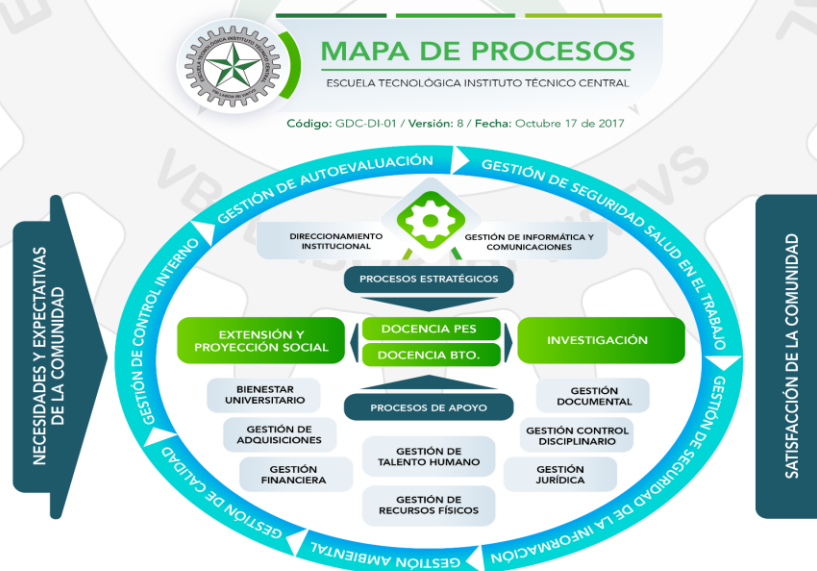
MAPA DE PROCESOS

ESCUELA TECNOLÓGICA INSTITUTO TÉCNICO CENTRAL

Código: GDC-DI-01 / Versión: 8 / Fecha: Octubre 17 de 2017

NECESIDADES Y EXPECTATIVAS DE LA COMUNIDAD

GESTIÓN DE AUTOEVALUACIÓN

GESTIÓN DE SEGURIDAD SALUD EN EL TRABAJO

GESTIÓN DE SEGURIDAD DE LA INFORMACIÓN

GESTIÓN AMBIENTAL

GESTIÓN DE CALIDAD

GESTIÓN DE CONTROL INTERNO

DIRECCIONAMIENTO INSTITUCIONAL

GESTIÓN DE INFORMÁTICA Y COMUNICACIONES

PROCESOS ESTRATÉGICOS

EXTENSIÓN Y PROYECCIÓN SOCIAL

DOCENCIA PES

DOCENCIA BTO.

INVESTIGACIÓN

BIENESTAR UNIVERSITARIO

PROCESOS DE APOYO

GESTIÓN DOCUMENTAL

GESTIÓN DE ADQUISICIONES

GESTIÓN CONTROL DISCIPLINARIO

GESTIÓN DE TALENTO HUMANO

GESTIÓN FINANCIERA

GESTIÓN JURÍDICA

GESTIÓN DE RECURSOS FÍSICOS

SATISFACCIÓN DE LA COMUNIDAD